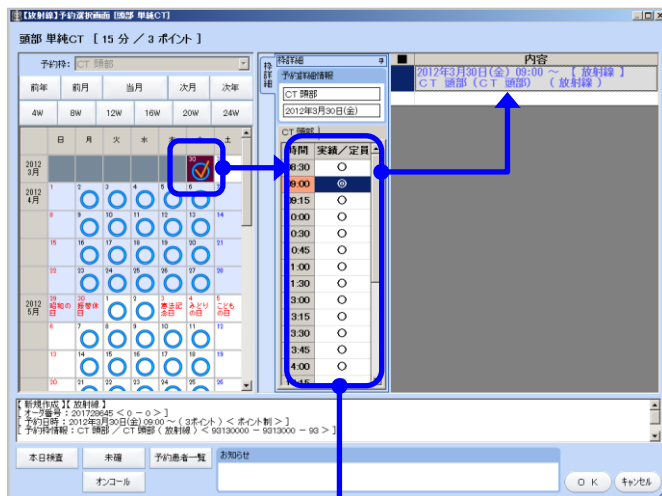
【放射線】予約選択画面 [頭部 単純CT]

頭部 単純CT ［ 15 分 ／ 3 ポイント ］

予約枠: CT 頭部

前年 前月 当月 次月 次年

4W 8W 12W 16W 20W 24W

| | 日 | 月 | 火 | 水 | 木 | 金 | 土 |
|---|---|---|---|---|---|---|---|
| 2012 3月 | | | | | | 30 | |
| 2012 4月 | 1 | 2 | 3 | 4 | 5 | 6 | 7 |
| | 8 | 9 | 10 | 11 | 12 | 13 | 14 |
| | 15 | 16 | 17 | 18 | 19 | 20 | 21 |
| | 22 | 23 | 24 | 25 | 26 | 27 | 28 |
| 2012 5月 | 29 昭和の日 | 30 振替休日 | 1 | 2 | 3 憲法記念日 | 4 みどりの日 | 5 こどもの日 |
| | 6 | 7 | 8 | 9 | 10 | 11 | 12 |
| | 13 | 14 | 15 | 16 | 17 | 18 | 19 |
| | 20 | 21 | 22 | 23 | 24 | 25 | 26 |

枠詳細

予約詳細情報
CT 頭部
2012年3月30日(金)

CT 頭部

| 時間 | 実績／定員 |
|---|---|
| 8:30 | ○ |
| 9:00 | ◎ |
| 9:15 | ○ |
| 0:00 | ○ |
| 0:30 | ○ |
| 0:45 | ○ |
| 1:00 | ○ |
| 1:30 | ○ |
| 3:00 | ○ |
| 3:15 | ○ |
| 3:30 | ○ |
| 3:45 | ○ |
| 4:00 | ○ |

■ 内容
2012年3月30日(金) 09:00 ～ 【 放射線 】 ＣＴ 頭部（ＣＴ 頭部） （放射線）

【 新規作成 】【 放射線 】
・オーダ番号：201728645 ＜ 0 － 0 ＞ ］
［ 予約日時：2012年3月30日(金) 09:00 ～（3ポイント）＜ ポイント制 ＞ ］
［ 予約枠情報：CT 頭部 ／ CT 頭部（放射線）＜ 93130000 － 9313000 － 93 ＞ ］

本日検査 未確 予約患者一覧 お知らせ
オンコール
ＯＫ キャンセル